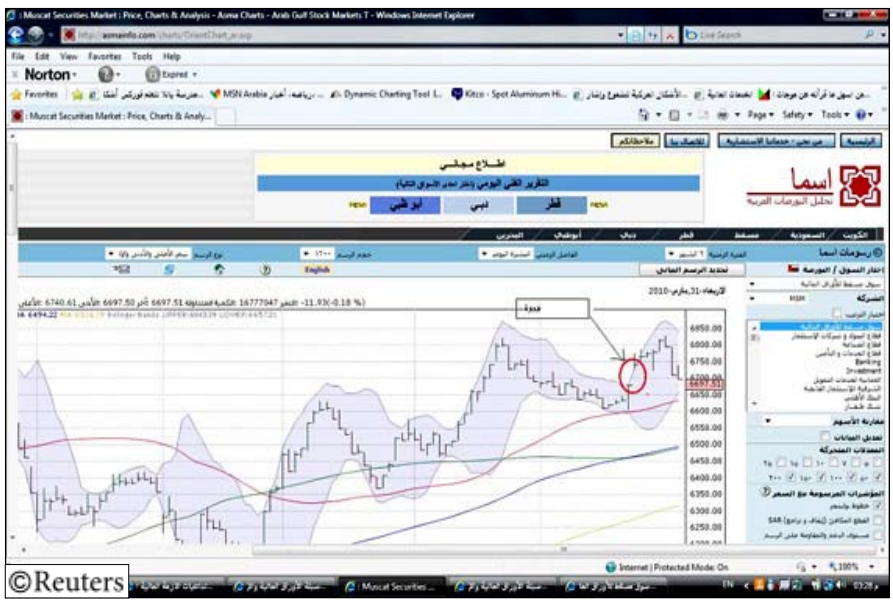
: Muscat Securities Market : Price, Charts & Analysis - Asma Charts - Arab Gulf Stock Markets T - Windows Internet Explorer

http://asmainfo.com/charts/OrientChart_ar.asp

Live Search

File Edit View Favorites Tools Help

Norton

Expired

Favorites

MSN Arabia

Dynamic Charting Tool

Kitco - Spot Aluminum Hi...

: Muscat Securities Market : Price, Charts & Analy...

Page Safety Tools

الرئيسية

من نحن - خدماتنا الاستشارية

اتصل بنا

ملاحظاتكم

اطلاع مجاني

التقرير الفني اليومي (اختار احدى الاسواق التالية)

قطر

دبي

ابو ظبي

NEW

NEW

اسما

تحلل البورصات العربية

الكويت

السعودية

مسقط

قطر

دبي

أبوظبي

البحرين

رسومات اسما

اختار السوق / البورصة

سوق مسقط للأوراق المالية

الشركة

MSM

English

تحديد الرسم الحالي

الاربعاء-31-مارس-2010

(% 0.18-) 11.93- التغير 16777047 الكمية المتداولة 6697.51 آخر 6697.50 الأدنى 6740.61 الأعلى

فجوة

6850.00

6800.00

6750.00

6700.00

6697.51

6650.00

6600.00

6550.00

6500.00

6450.00

6400.00

6350.00

6300.00

6250.00

6200.00

مقارنة الأسهم

تعديل البيانات

المعدلات المتحركة

المؤشرات المرسومة مع السعر

خطوط بولنجر

Banking

Investment

Internet | Protected Mode: On

100%

: Muscat Securities...

EN

©Reuters